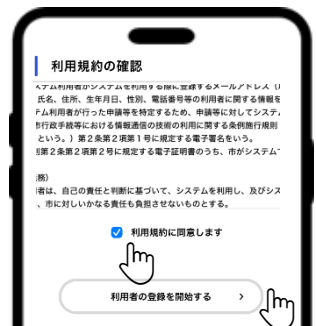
利用規約の確認

ステム利用者がシステムを利用する際に登録するメールアドレス（I
氏名、住所、生年月日、性別、電話番号等の利用者に関する情報を
テム利用者が行った申請等を特定するため、申請等に対してシステ
行政手続等における情報通信の技術の利用に関する条例施行規則
という。）第２条第２項第１号に規定する電子署名をいう。
第２条第２項第２号に規定する電子証明書のうち、市がシステム

務）
者は、自己の責任と判断に基づいて、システムを利用し、及びシス
、市に対しいかなる責任も負担させないものとする。

利用規約に同意します

利用者の登録を開始する ›